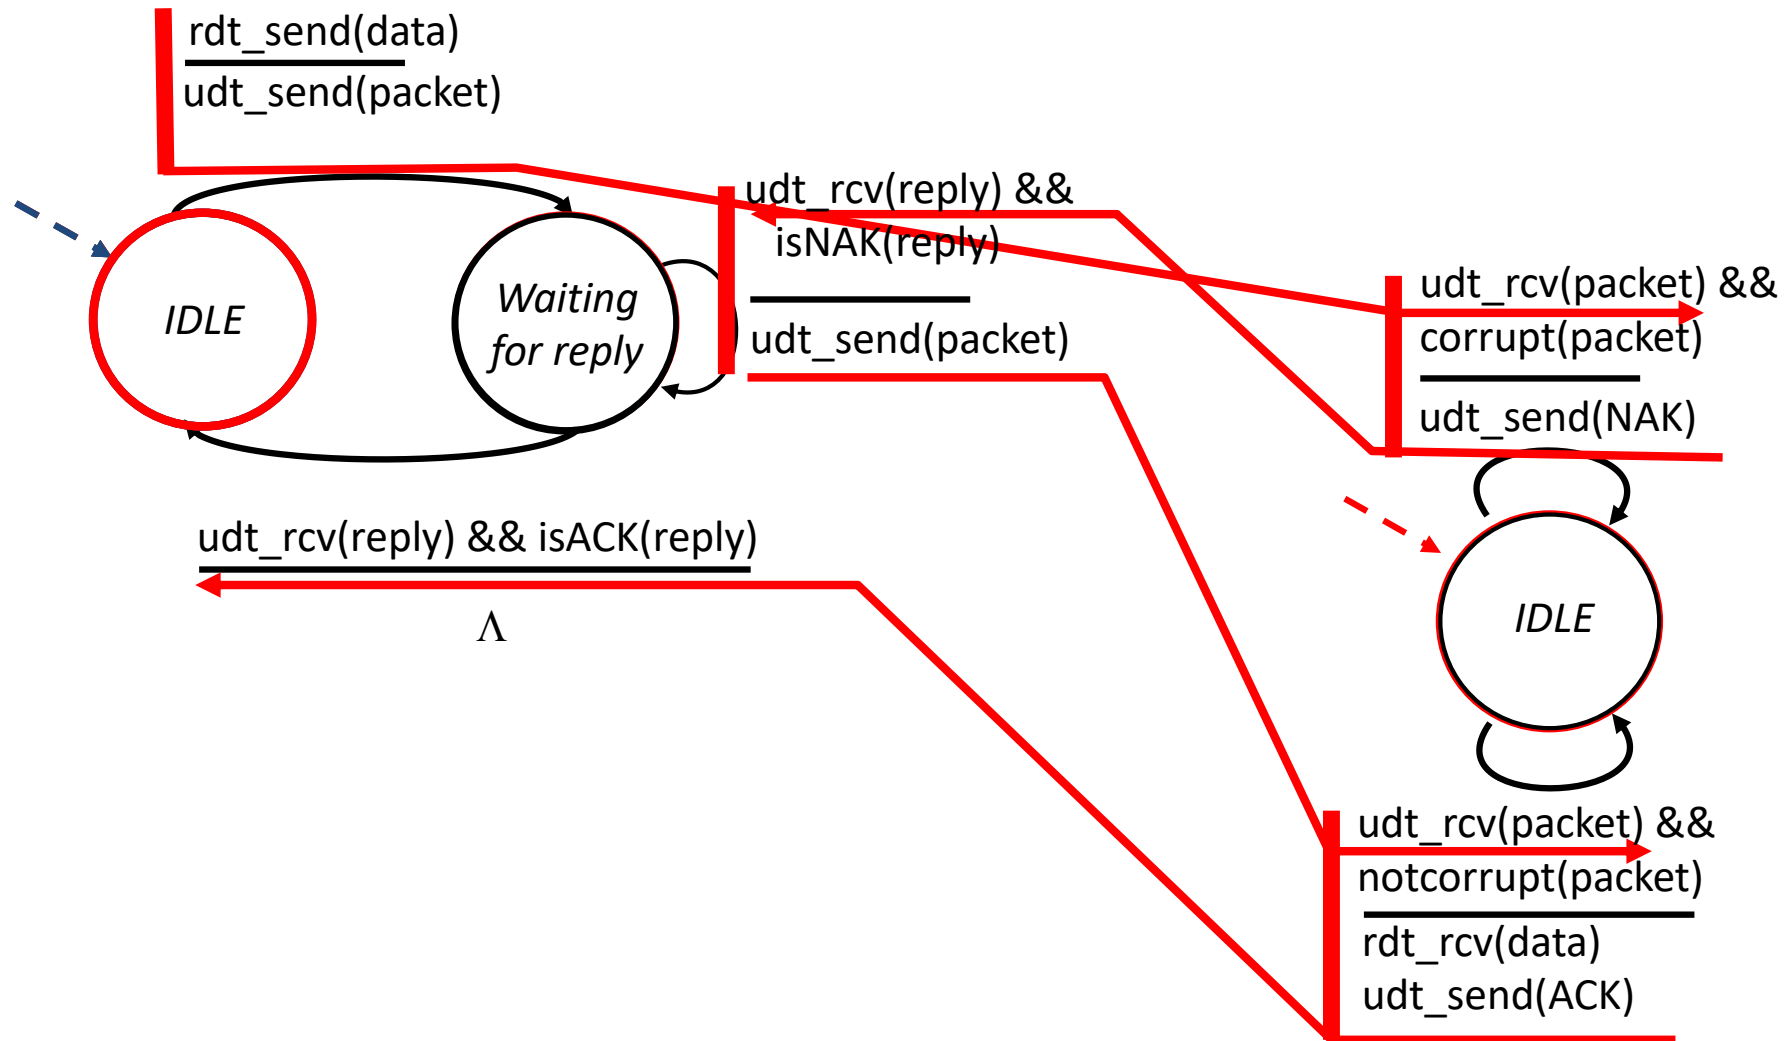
rdt_send(data)
udt_send(packet)

IDLE

Waiting for reply

udt_rcv(reply) && isNAK(reply)
udt_send(packet)

udt_rcv(packet) && corrupt(packet)
udt_send(NAK)

udt_rcv(reply) && isACK(reply)
$\Lambda$

IDLE

udt_rcv(packet) && notcorrupt(packet)
rdt_rcv(data)
udt_send(ACK)